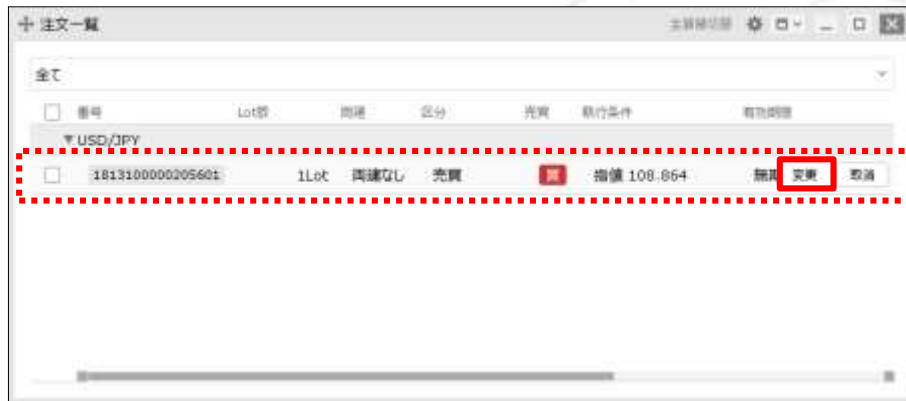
注文一覧

全て

| | 番号 | Lot数 | 両建 | 区分 | 売買 | 執行条件 | 有効期限 | | |
|---|---|---|---|---|---|---|---|---|---|
| ▼USD/JPY | | | | | | | | | |
| | 1813100000205601 | 1Lot | 両建なし | 売買 | 買 | 指値 108.864 | 無期 | 変更 | 取消 |